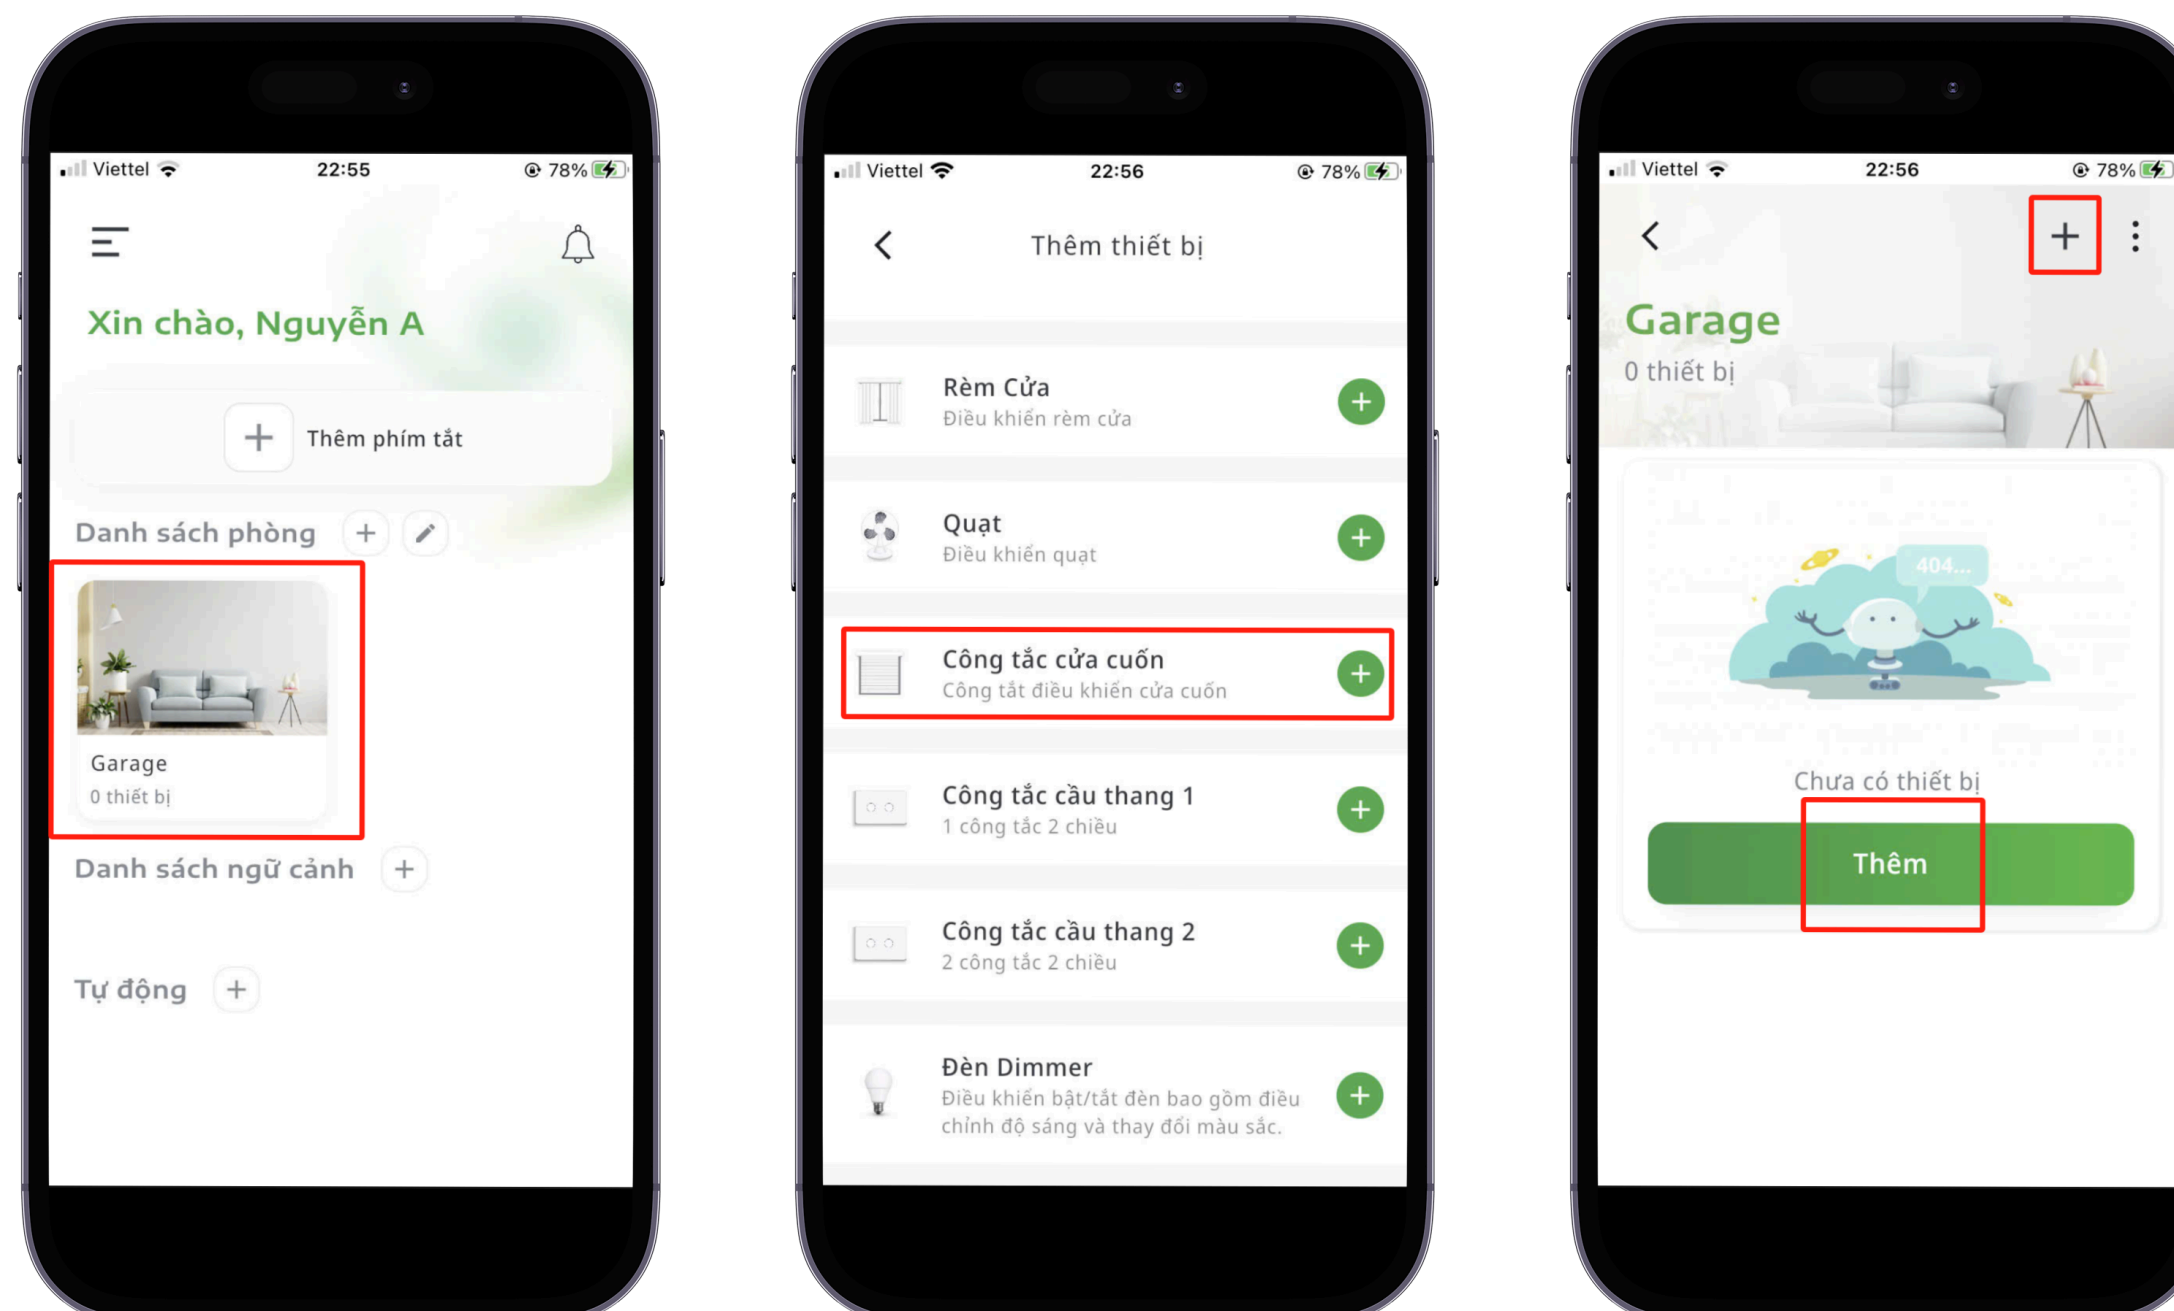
Viettel 22:55 78%

Xin chào, Nguyễn A

Thêm phím tắt

Danh sách phòng

Garage
0 thiết bị

Danh sách ngữ cảnh

Tự động

Viettel 22:56 78%

Thêm thiết bị

Rèm Cửa
Điều khiển rèm cửa

Quạt
Điều khiển quạt

Công tắc cửa cuốn
Công tắt điều khiển cửa cuốn

Công tắc cầu thang 1
1 công tắc 2 chiều

Công tắc cầu thang 2
2 công tắc 2 chiều

Đèn Dimmer
Điều khiển bật/tắt đèn bao gồm điều chỉnh độ sáng và thay đổi màu sắc.

Viettel 22:56 78%

Garage
0 thiết bị

404...

Chưa có thiết bị

Thêm